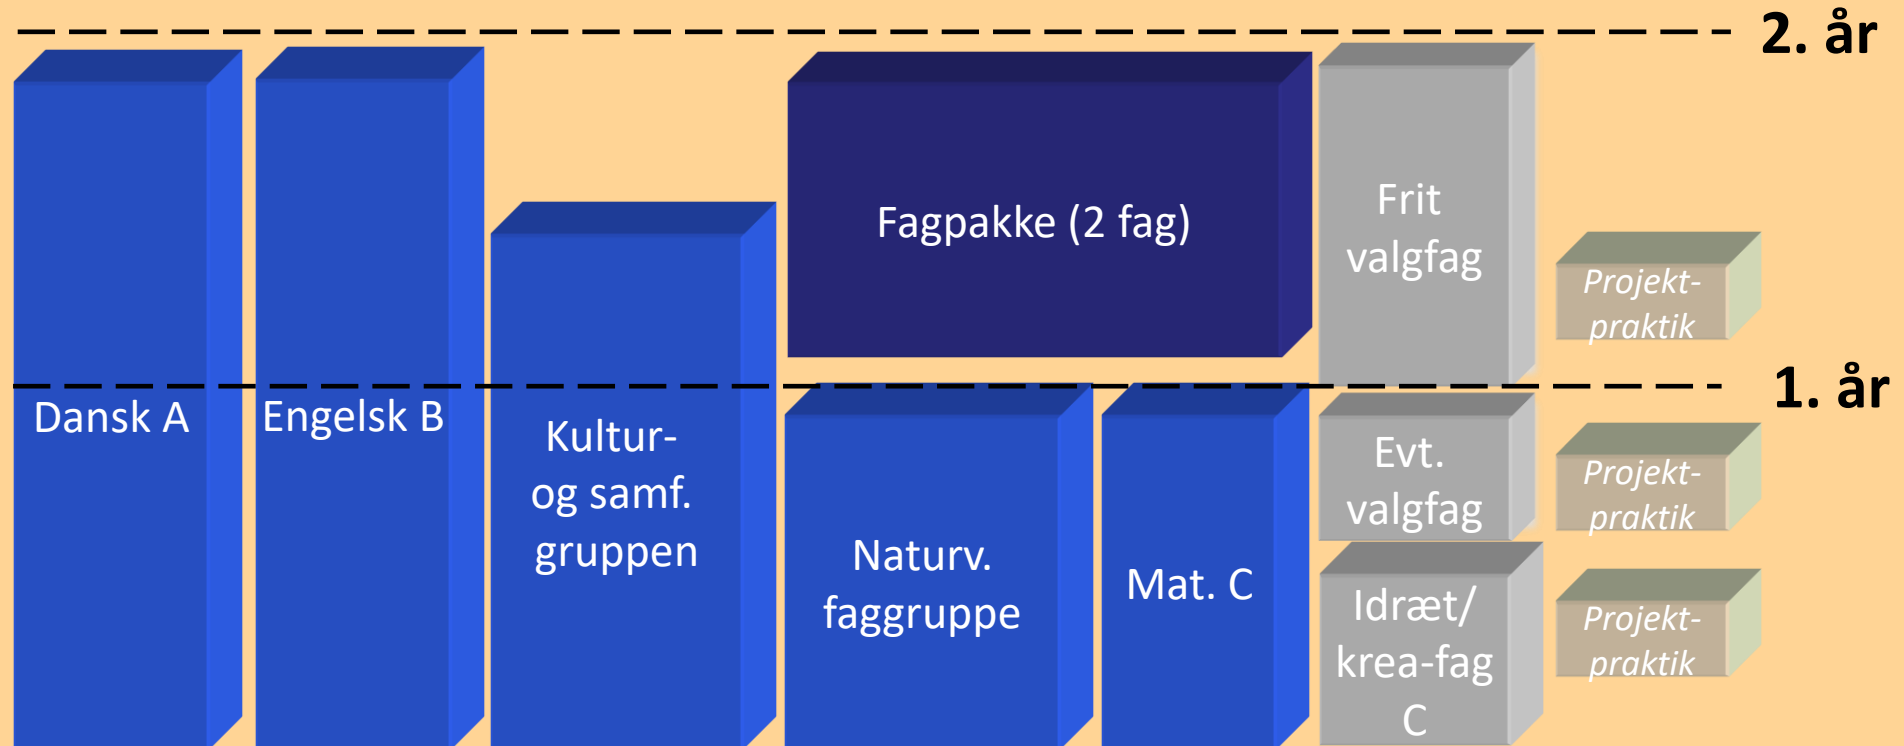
2. år

Dansk A

Engelsk B

Kultur- og samf. gruppen

Fagpakke (2 fag)

Frit valgfag

Projekt-praktik

1. år

Naturv. faggruppe

Mat. C

Evt. valgfag

Projekt-praktik

Idræt/ krea-fag C

Projekt-praktik